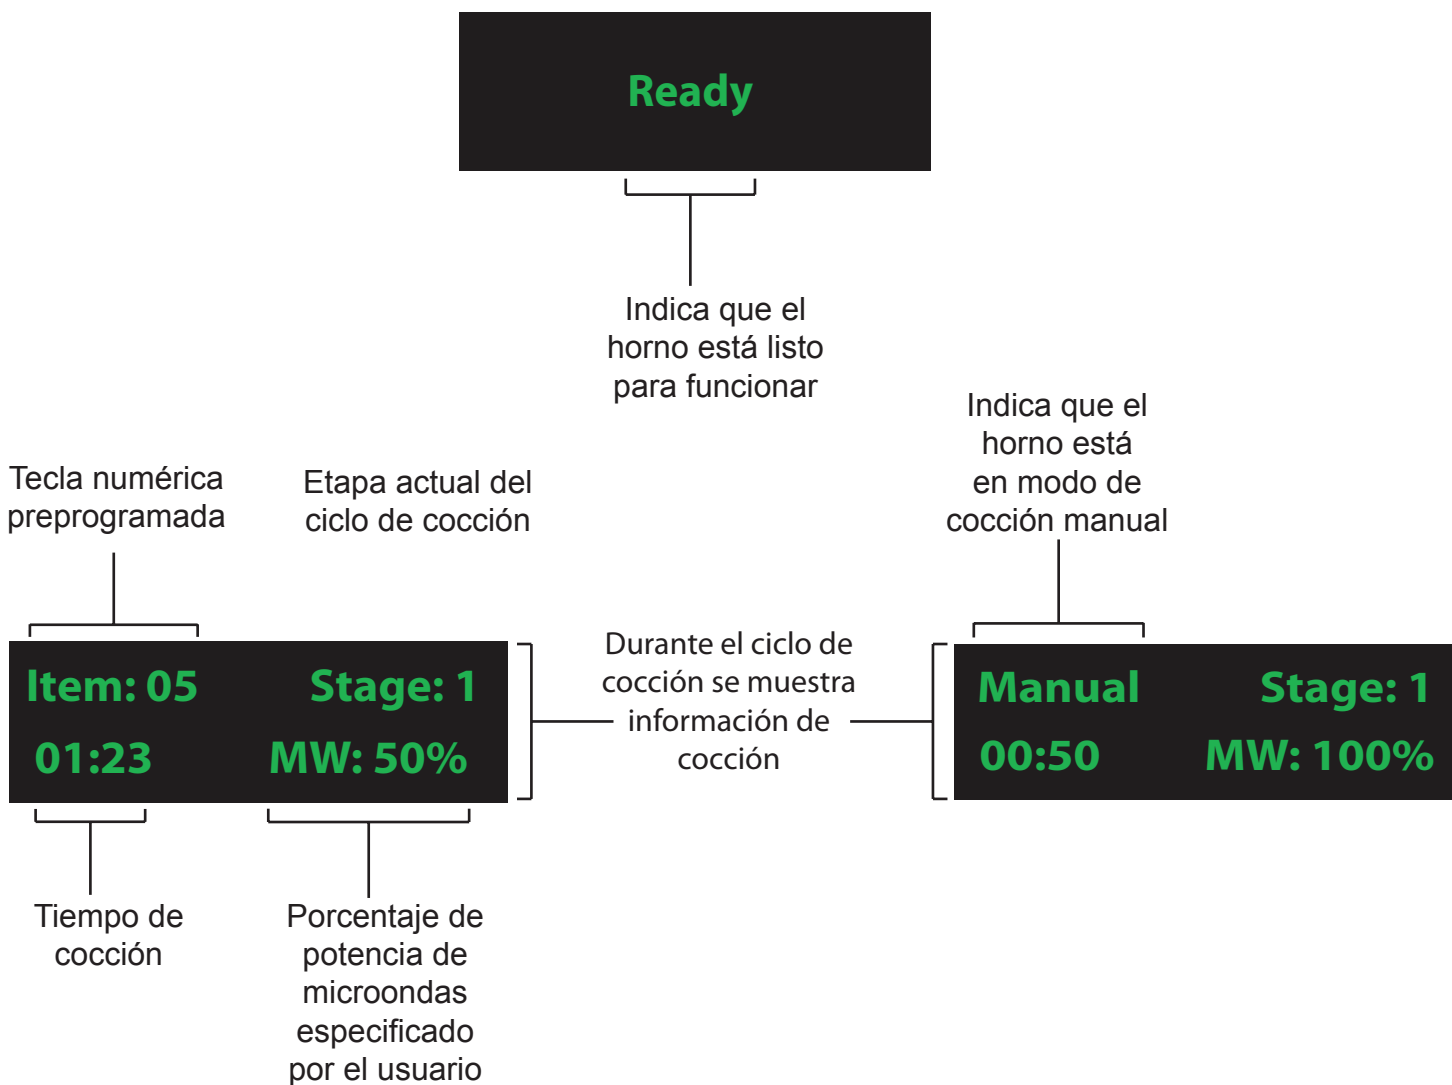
Ready

Indica que el horno está listo para funcionar

Indica que el horno está en modo de cocción manual

Tecla numérica preprogramada

Etapa actual del ciclo de cocción

Item: 05 Stage: 1
01:23 MW: 50%

Durante el ciclo de cocción se muestra información de cocción

Manual Stage: 1
00:50 MW: 100%

Tiempo de cocción

Porcentaje de potencia de microondas especificado por el usuario